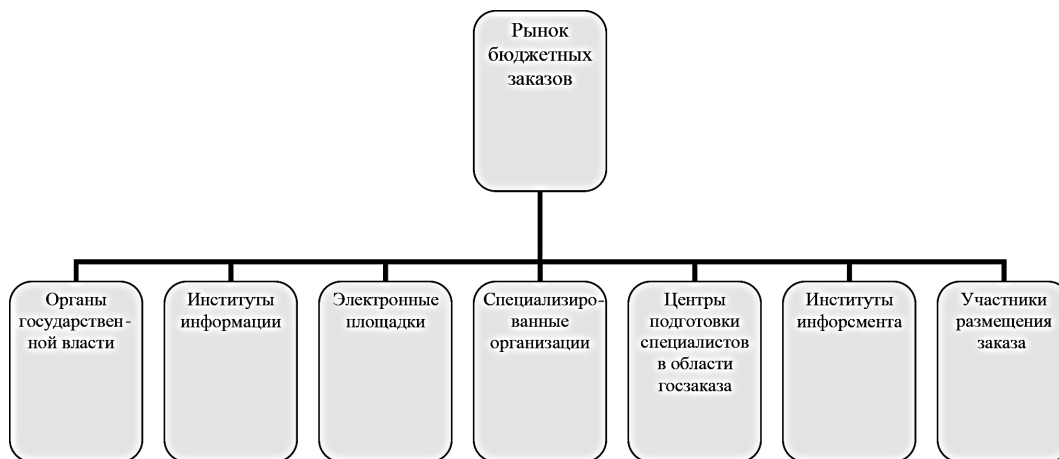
Рынок бюджетных заказов

Органы государственной власти

Институты информации

Электронные площадки

Специализированные организации

Центры подготовки специалистов в области госзаказа

Институты инфорсмента

Участники размещения заказа